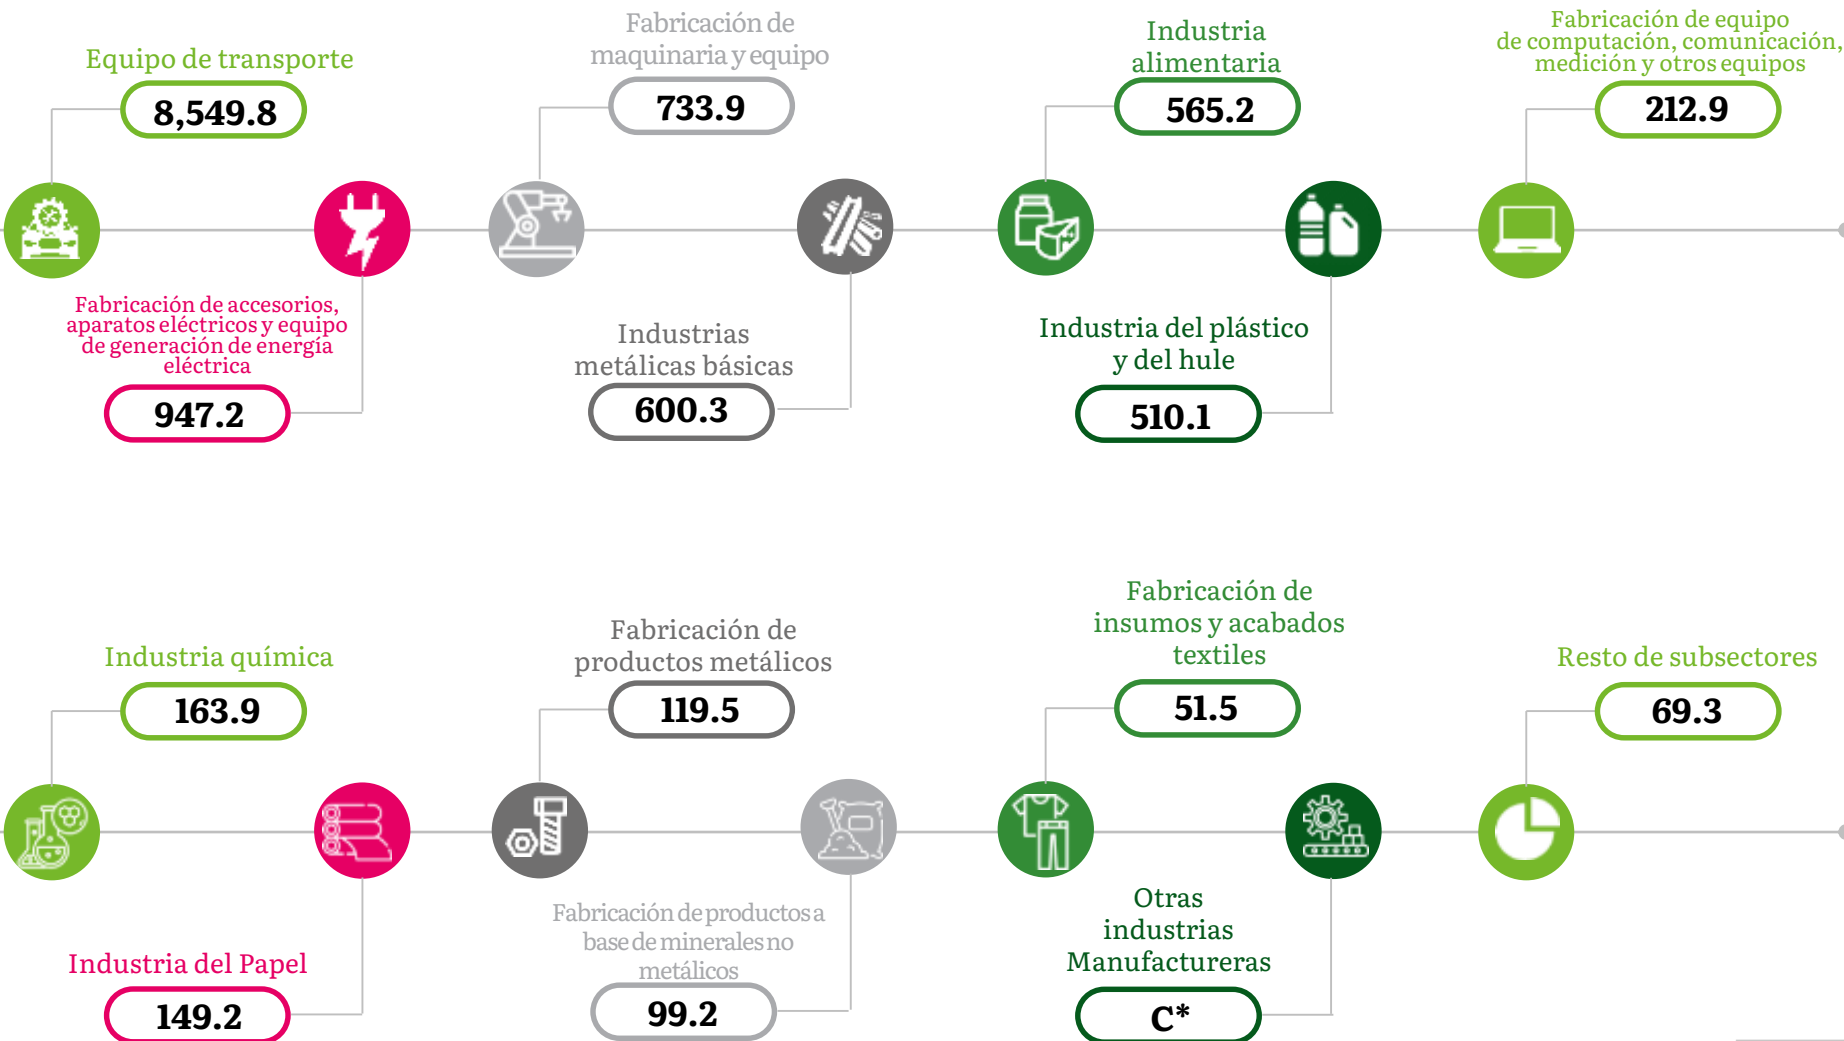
Equipo de transporte
8,549.8

Fabricación de maquinaria y equipo
733.9

Industria alimentaria
565.2

Fabricación de equipo de computación, comunicación, medición y otros equipos
212.9

Fabricación de accesorios, aparatos eléctricos y equipo de generación de energía eléctrica
947.2

Industrias metálicas básicas
600.3

Industria del plástico y del hule
510.1

Industria química
163.9

Fabricación de productos metálicos
119.5

Fabricación de insumos y acabados textiles
51.5

Resto de subsectores
69.3

Industria del Papel
149.2

Fabricación de productos a base de minerales no metálicos
99.2

Otras industrias Manufactureras
C*